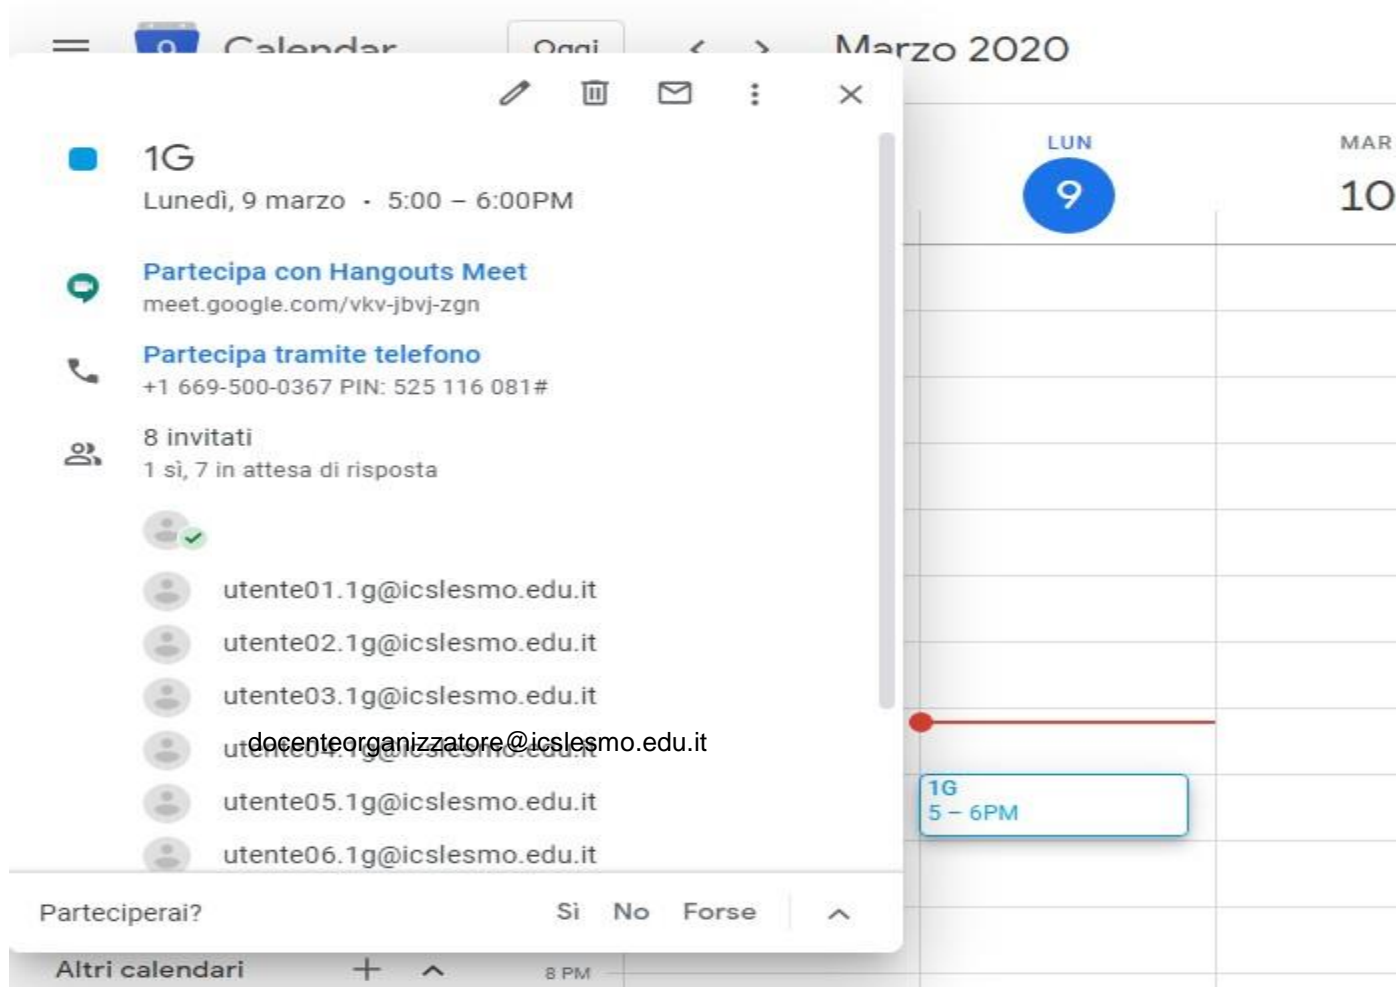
Calendar
Oggi
Marzo 2020

1G
Lunedì, 9 marzo · 5:00 – 6:00PM

Partecipa con Hangouts Meet
meet.google.com/vkv-jbvj-zgn

Partecipa tramite telefono
+1 669-500-0367 PIN: 525 116 081#

8 invitati
1 sì, 7 in attesa di risposta

utente01.1g@icslesmo.edu.it
utente02.1g@icslesmo.edu.it
utente03.1g@icslesmo.edu.it
docenteorganizzatore@icslesmo.edu.it
utente05.1g@icslesmo.edu.it
utente06.1g@icslesmo.edu.it

Parteciperai?
Sì No Forse

Altri calendari
8 PM

LUN
9
MAR
10

1G
5 – 6PM